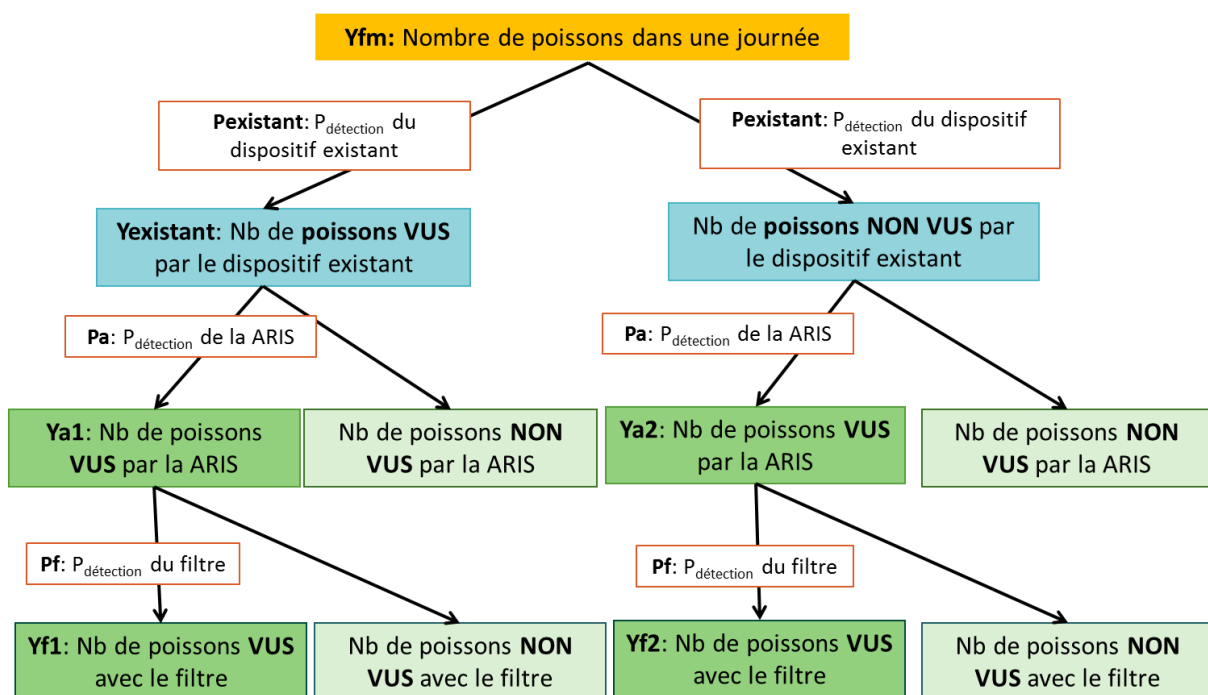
Yfm: Nombre de poissons dans une journée

Pexistant: $P_{détection}$ du dispositif existant

Pexistant: $P_{détection}$ du dispositif existant

Yexistant: Nb de poissons VUS par le dispositif existant

Nb de poissons NON VUS par le dispositif existant

Pa: $P_{détection}$ de la ARIS

Pa: $P_{détection}$ de la ARIS

Ya1: Nb de poissons VUS par la ARIS

Nb de poissons NON VUS par la ARIS

Ya2: Nb de poissons VUS par la ARIS

Nb de poissons NON VUS par la ARIS

Pf: $P_{détection}$ du filtre

Pf: $P_{détection}$ du filtre

Yf1: Nb de poissons VUS avec le filtre

Nb de poissons NON VUS avec le filtre

Yf2: Nb de poissons VUS avec le filtre

Nb de poissons NON VUS avec le filtre